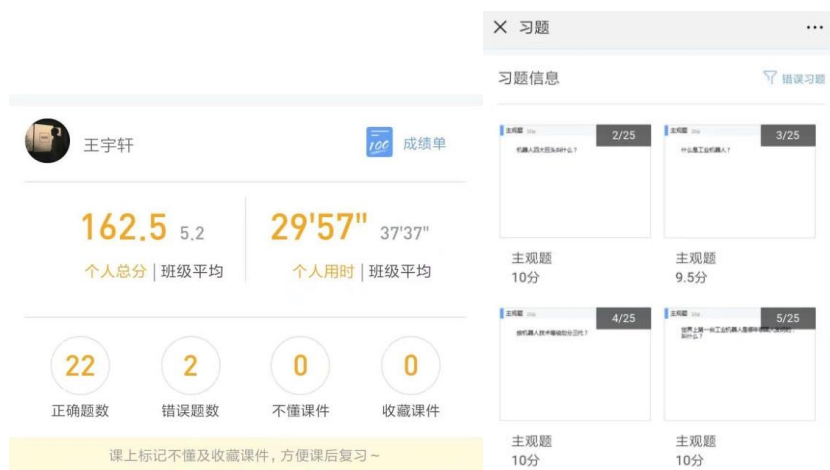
王宇轩

100 成绩单

162.5 5.2
个人总分 | 班级平均

29'57" 37'37"
个人用时 | 班级平均

22
正确题数

2
错误题数

0
不懂课件

0
收藏课件

课上标记不懂及收藏课件，方便课后复习~

X 习题 ···

习题信息

错误习题

主观题 2/25
机器人四大巨头叫什么？

主观题
10分

主观题 3/25
什么是工业机器人？

主观题
9.5分

主观题 4/25
按机器人技术等级划分可分为几代？

主观题
10分

主观题 5/25
世界上第一台工业机器人是哪年诞生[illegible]叫什么？

主观题
10分